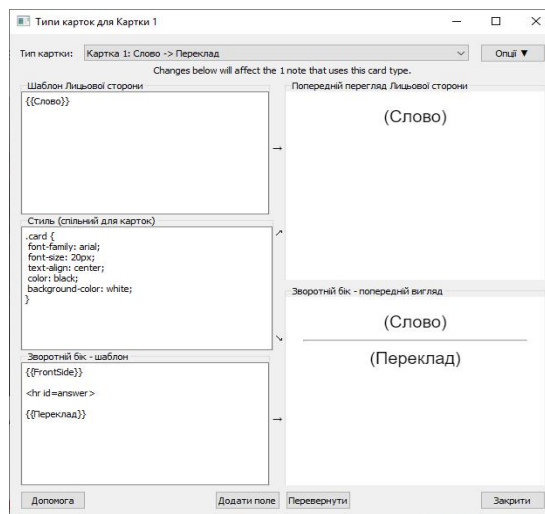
Типи карток для Картки 1

Тип картки: Картка 1: Слово -> Переклад

Опції ▼

Changes below will affect the 1 note that uses this card type.

Шаблон Лицьової сторони

{{Слово}}

Попередній перегляд Лицьової сторони

(Слово)

Стиль (спільний для карток)

.card {
 font-family: arial;
 font-size: 20px;
 text-align: center;
 color: black;
 background-color: white;
}

Зворотній бік - попередній вигляд

(Слово)

(Переклад)

Зворотній бік - шаблон

{{FrontSide}}

<hr id=answer>

{{Переклад}}

Допомога

Додати поле

Перевернути

Закрити